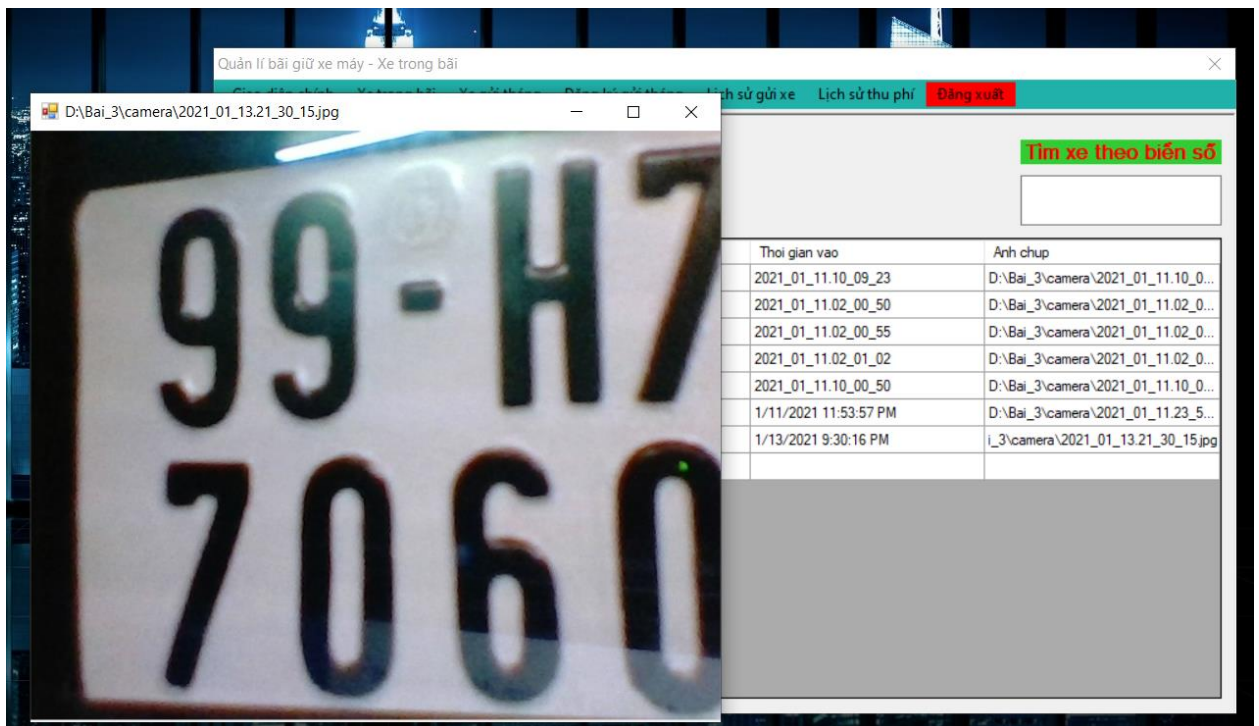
Quản lí bãi giữ xe máy - Xe trong bãi

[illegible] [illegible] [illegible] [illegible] ịch sử gửi xe Lịch sử thu phí Đăng xuất

D:\Bai_3\camera\2021_01_13.21_30_15.jpg

99-H7
7060

Tìm xe theo biển số

| Thoi gian vao | Anh chup |
|---|---|
| 2021_01_11.10_09_23 | D:\Bai_3\camera\2021_01_11.10_0... |
| 2021_01_11.02_00_50 | D:\Bai_3\camera\2021_01_11.02_0... |
| 2021_01_11.02_00_55 | D:\Bai_3\camera\2021_01_11.02_0... |
| 2021_01_11.02_01_02 | D:\Bai_3\camera\2021_01_11.02_0... |
| 2021_01_11.10_00_50 | D:\Bai_3\camera\2021_01_11.10_0... |
| 1/11/2021 11:53:57 PM | D:\Bai_3\camera\2021_01_11.23_5... |
| 1/13/2021 9:30:16 PM | i_3\camera\2021_01_13.21_30_15.jpg |